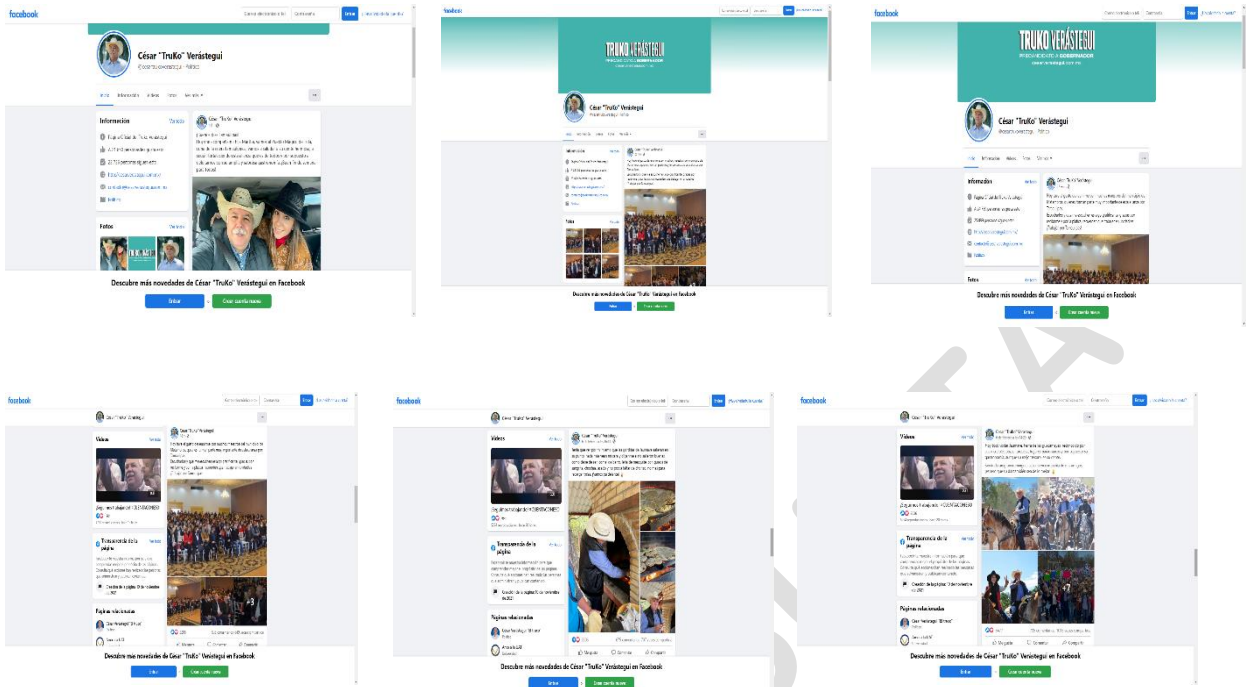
facebook

César "TruKo" Verástegui

Información

Fotos

Descubre más novedades de César "TruKo" Verástegui en Facebook

Entrar

Crear cuenta nueva

facebook

TRUKO VERÁSTEGUI

César "TruKo" Verástegui

Información

Fotos

Descubre más novedades de César "TruKo" Verástegui en Facebook

Entrar

Crear cuenta nueva

facebook

TRUKO VERÁSTEGUI

César "TruKo" Verástegui

Información

Fotos

Descubre más novedades de César "TruKo" Verástegui en Facebook

Entrar

Crear cuenta nueva

facebook

César "TruKo" Verástegui

Videos

Transparencia de la página

Páginas relacionadas

Descubre más novedades de César "TruKo" Verástegui en Facebook

Entrar

Crear cuenta nueva

facebook

César "TruKo" Verástegui

Videos

Transparencia de la página

Páginas relacionadas

Descubre más novedades de César "TruKo" Verástegui en Facebook

Entrar

Crear cuenta nueva

facebook

César "TruKo" Verástegui

Videos

Transparencia de la página

Páginas relacionadas

Descubre más novedades de César "TruKo" Verástegui en Facebook

Entrar

Crear cuenta nueva